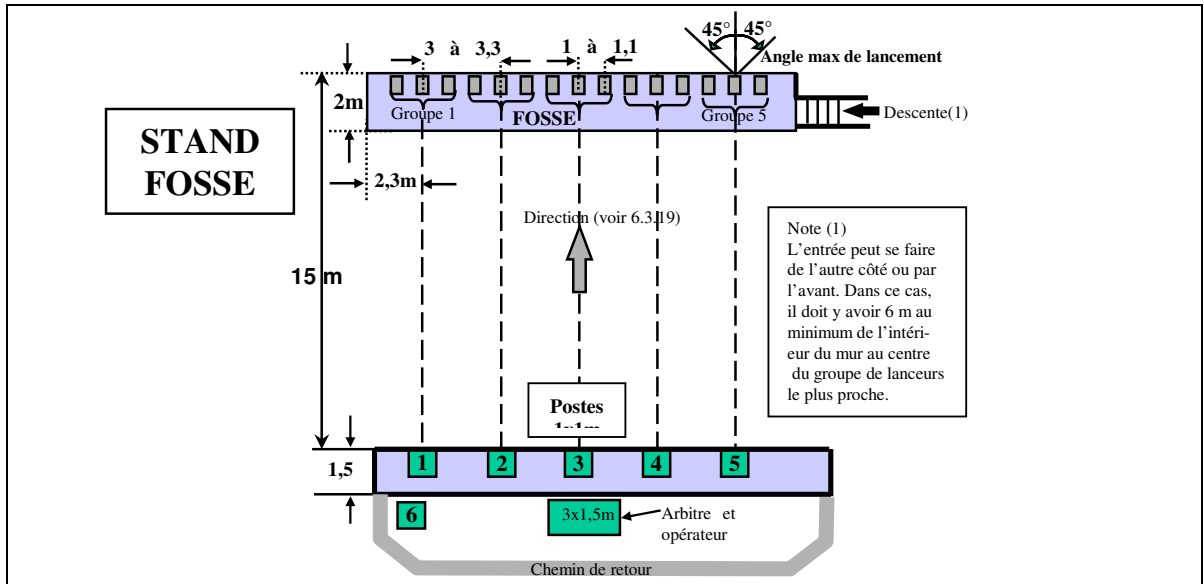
STAND FOSSE

3 à 3,3

1 à 1,1

45° 45°

Angle max de lancement

2m

Groupe 1

FOSSE

Groupe 5

Descente(1)

2,3m

15 m

Direction (voir 6.3.19)

Note (1)
L'entrée peut se faire de l'autre côté ou par l'avant. Dans ce cas, il doit y avoir 6 m au minimum de l'intérieur du mur au centre du groupe de lanceurs le plus proche.

Postes 1x1m

1,5

1 2 3 4 5

6

3x1,5m

Arbitre et opérateur

Chemin de retour